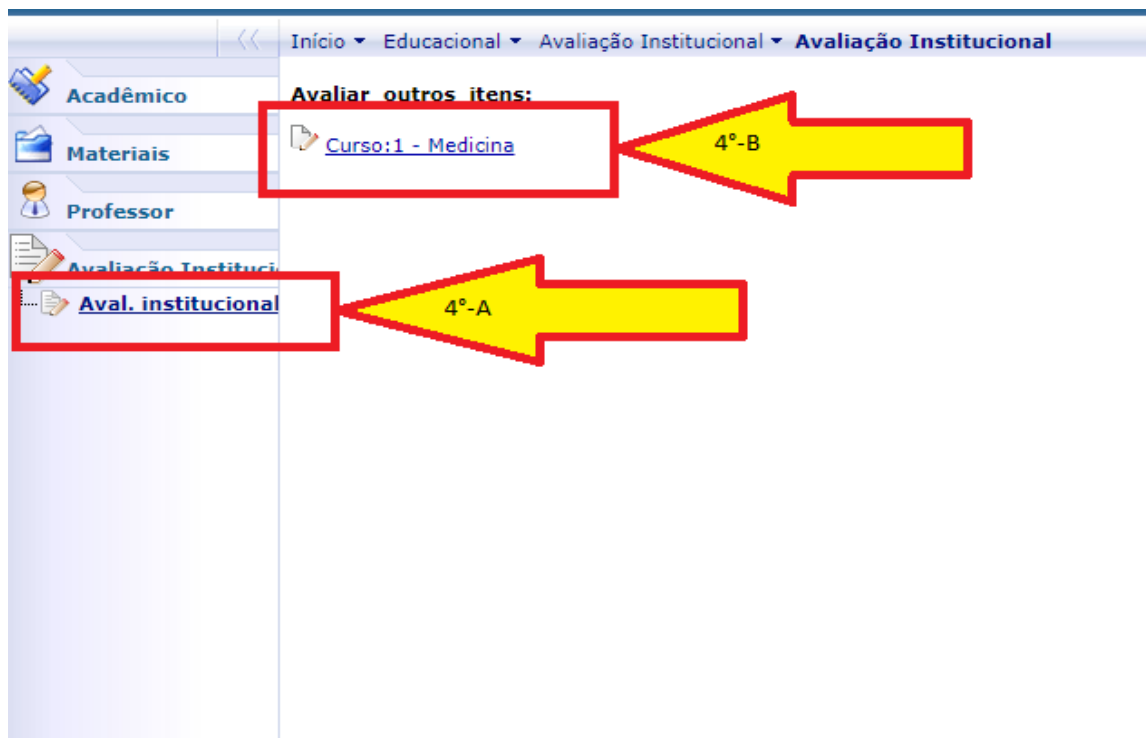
Início ▾ Educacional ▾ Avaliação Institucional ▾ Avaliação Institucional

Acadêmico

Materiais

Professor

Avaliação Instituci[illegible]

Aval. institucional

Avaliar outros itens:

Curso:1 - Medicina

4°-B

4°-A